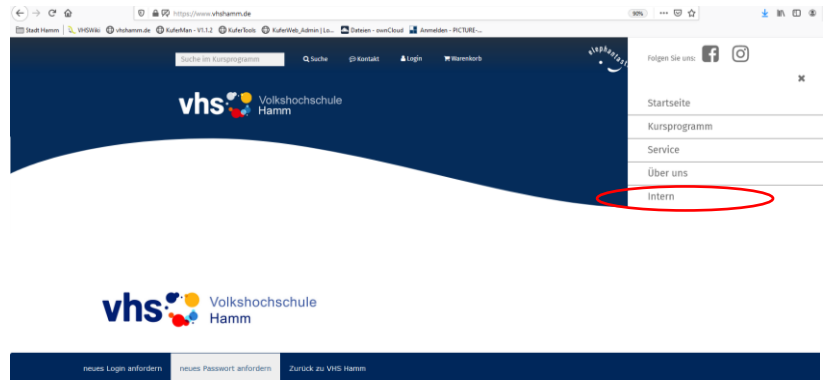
https://www.vhshamm.de

90%

Stadt Hamm | VHSWiki | vhshamm.de | KuferMan - V1.1.2 | KuferTools | KuferWeb_Admin | Lo... | Dateien - ownCloud | Anmelden - PICTURE-...

Suche im Kursprogramm

Suche

Kontakt

Login

Warenkorb

elephantast

Folgen Sie uns:

vhs Volkshochschule Hamm

Startseite

Kursprogramm

Service

Über uns

Intern

vhs Volkshochschule Hamm

neues Login anfordern

neues Passwort anfordern

Zurück zu VHS Hamm